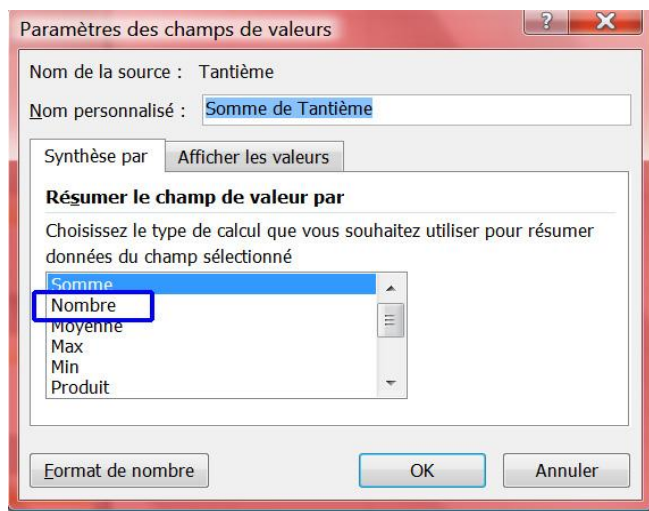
Paramètres des champs de valeurs

?

X

Nom de la source : Tantième

Nom personnalisé : Somme de Tantième

Synthèse par

Afficher les valeurs

Résumer le champ de valeur par

Choisissez le type de calcul que vous souhaitez utiliser pour résumer données du champ sélectionné

Somme
Nombre
Moyenne
Max
Min
Produit

Format de nombre

OK

Annuler